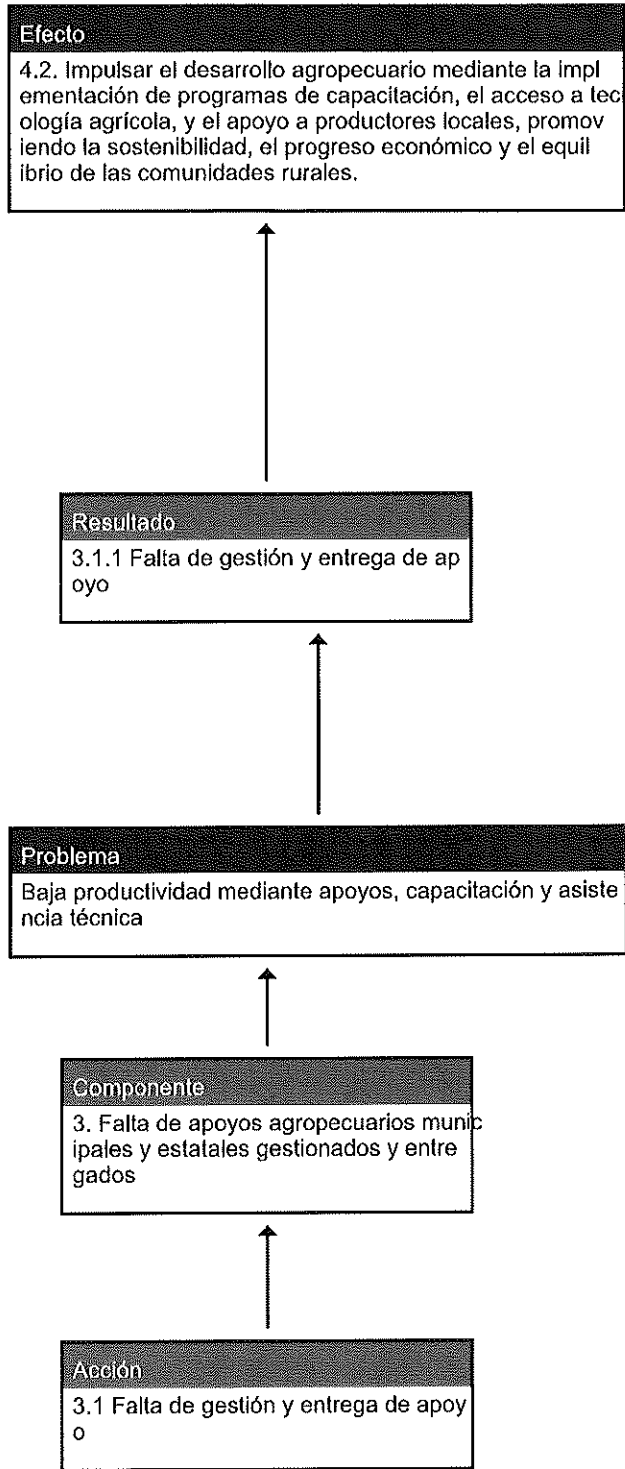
Efecto
4.2. Impulsar el desarrollo agropecuario mediante la implementación de programas de capacitación, el acceso a tecología agrícola, y el apoyo a productores locales, promoviendo la sostenibilidad, el progreso económico y el equilibrio de las comunidades rurales.

Resultado
3.1.1 Falta de gestión y entrega de apoyo

Problema
Baja productividad mediante apoyos, capacitación y asistencia técnica

Componente
3. Falta de apoyos agropecuarios municipales y estatales gestionados y entregados

Acción
3.1 Falta de gestión y entrega de apoyo